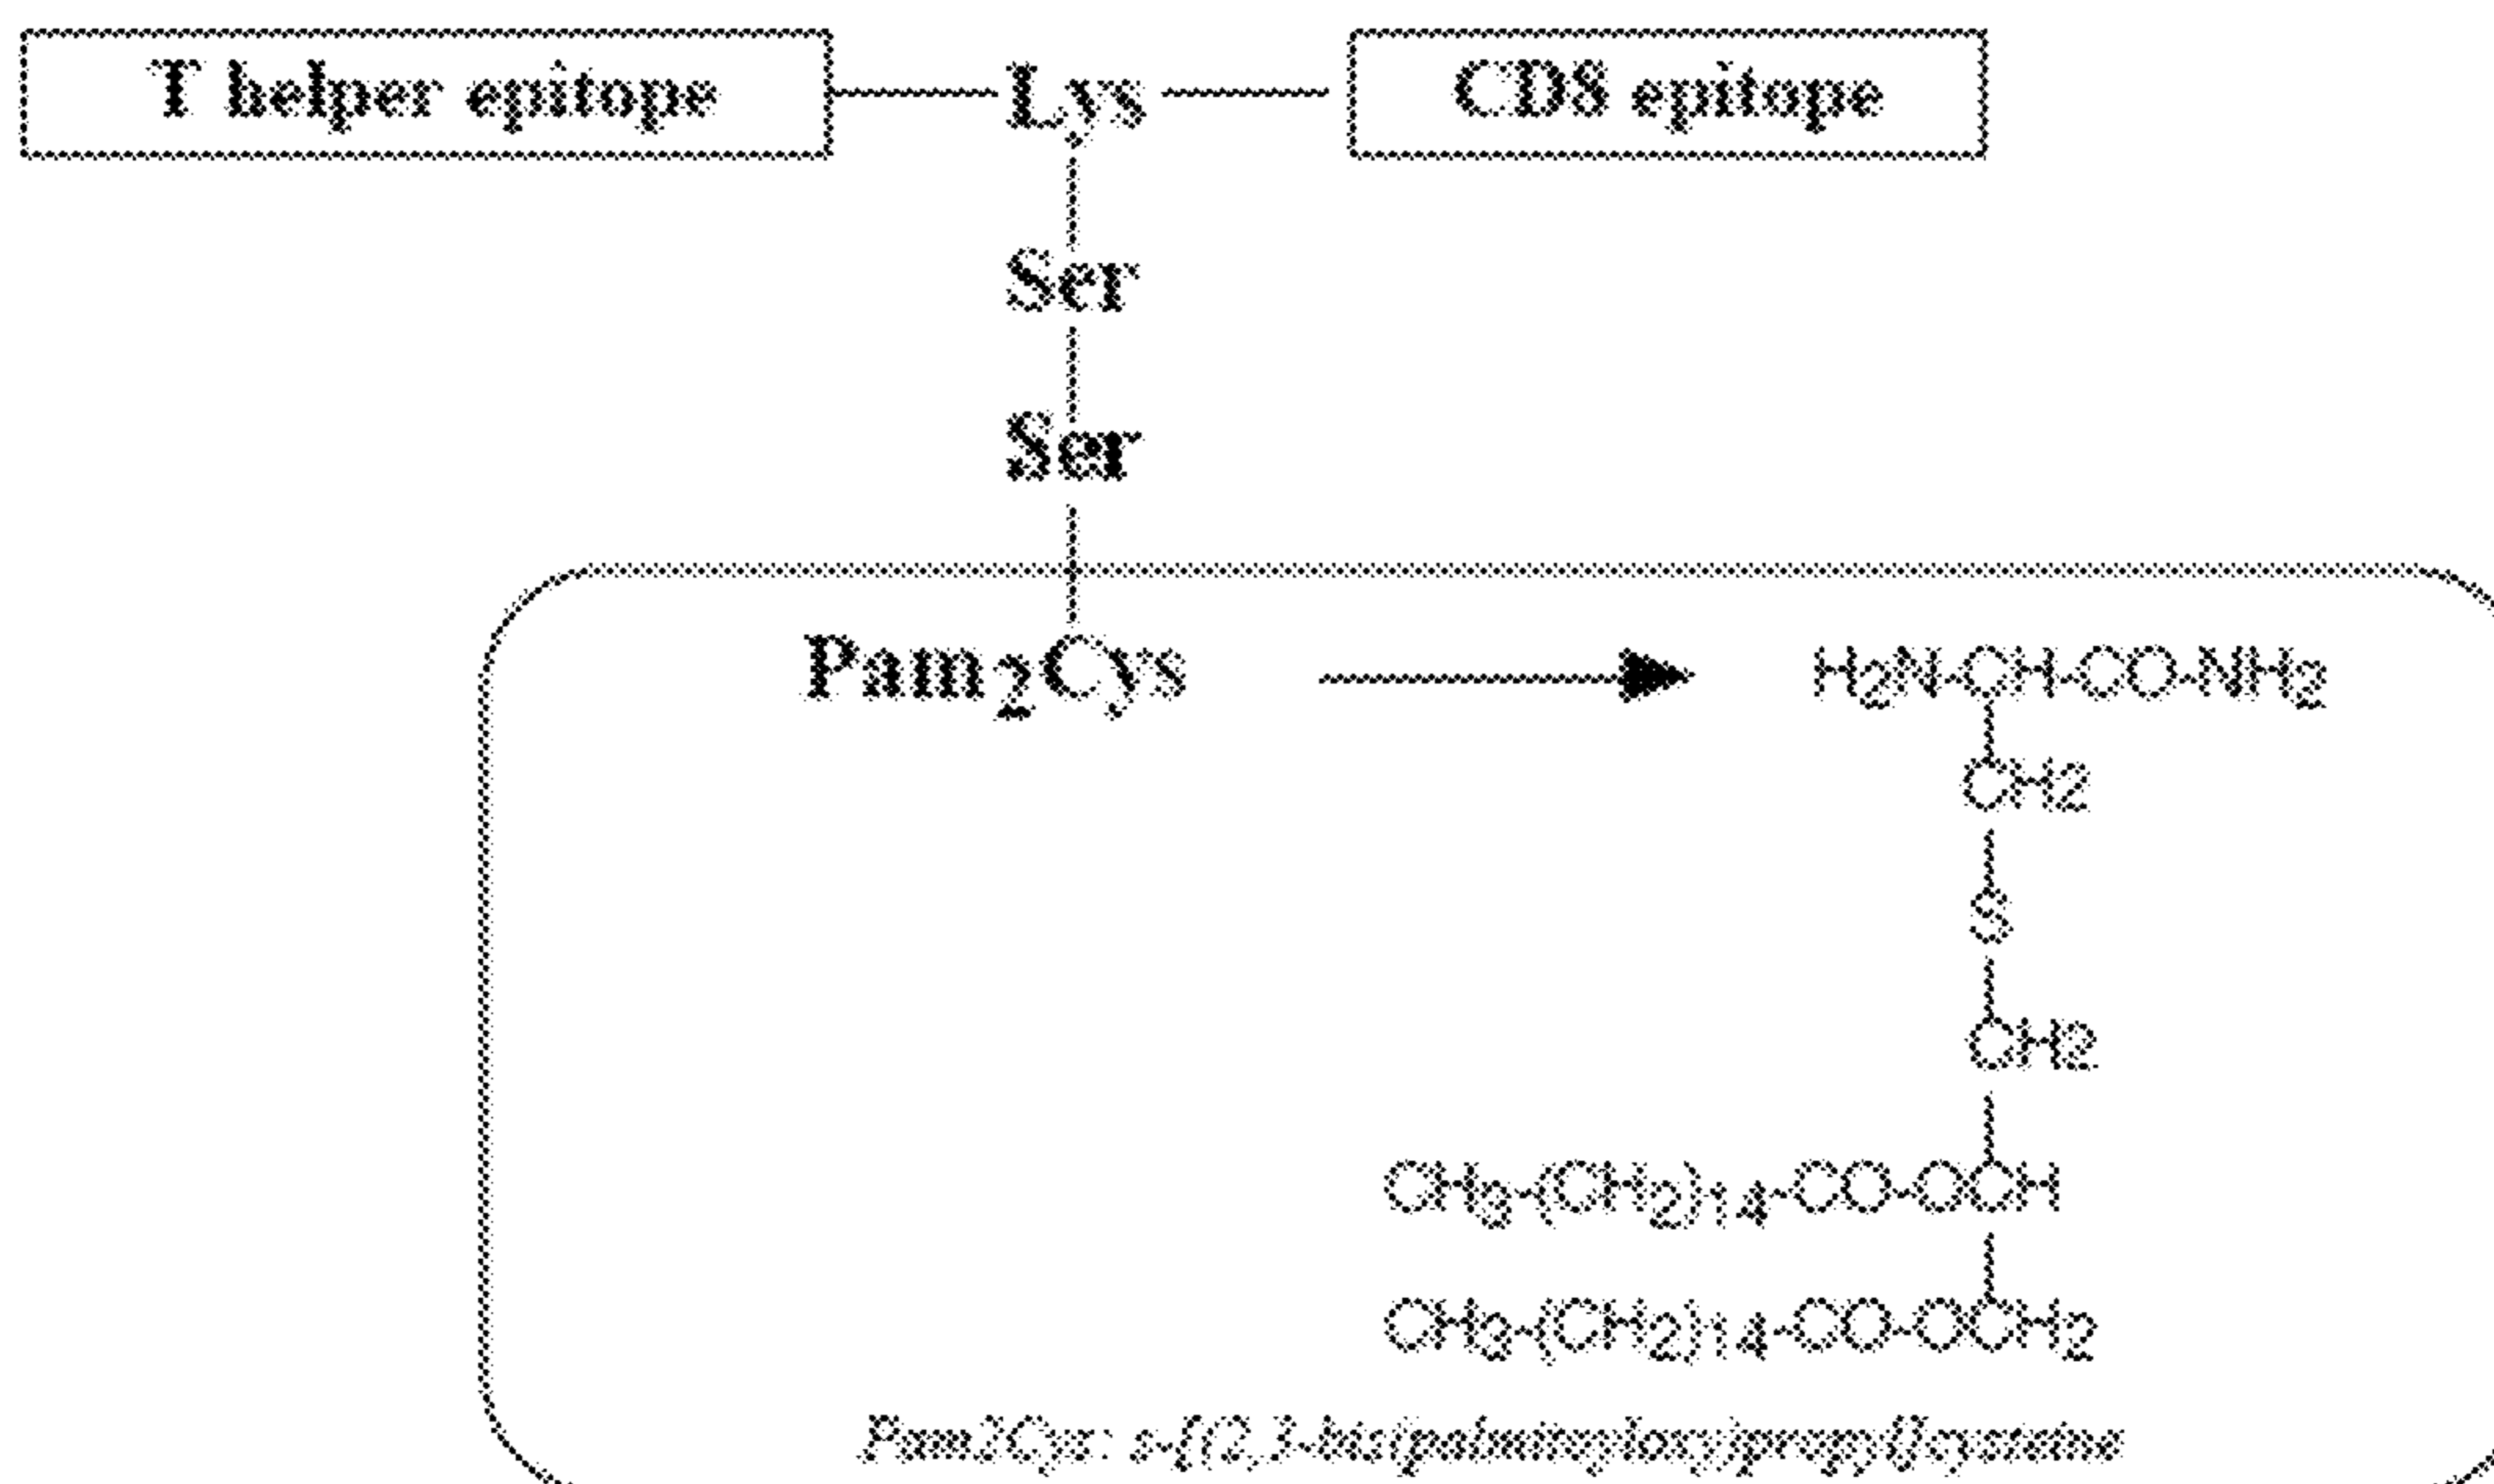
T helper epitope

Lys

CD8 epitope

Ser

Ser

$Pam_2Cys$

$H_2N$-CH-CO-$NH_2$

CH2

S

CH2

$CH_3$-$(CH_2)_{14}$-CO-OCH

$CH_3$-$(CH_2)_{14}$-CO-$OCH_2$

Pam2Cys: s-[(2,3-bis(palmitoyloxy)propyl]cysteine